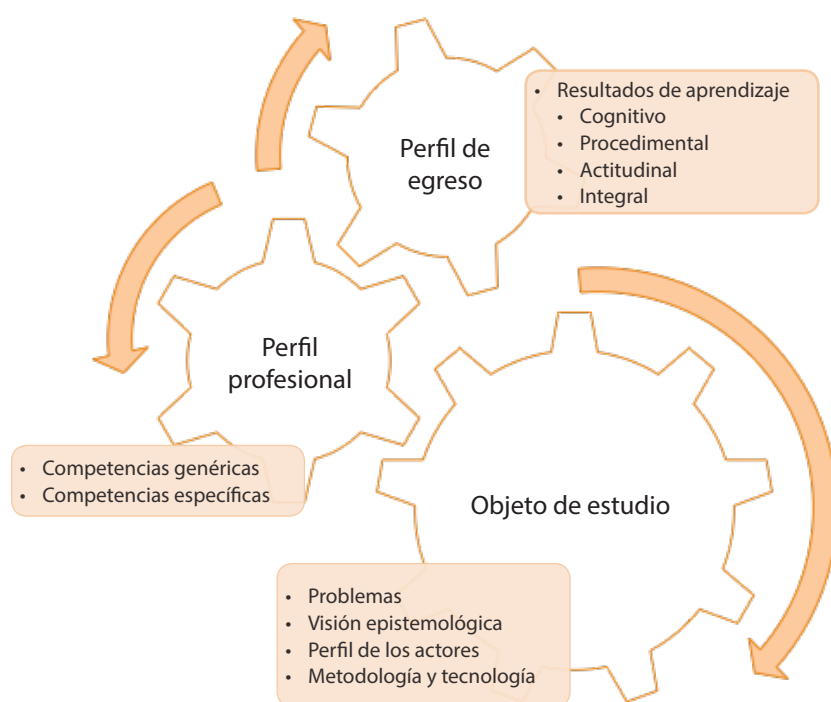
Perfil de egreso

• Resultados de aprendizaje
  • Cognitivo
  • Procedimental
  • Actitudinal
  • Integral

Perfil profesional

• Competencias genéricas
• Competencias específicas

Objeto de estudio

• Problemas
• Visión epistemológica
• Perfil de los actores
• Metodología y tecnología